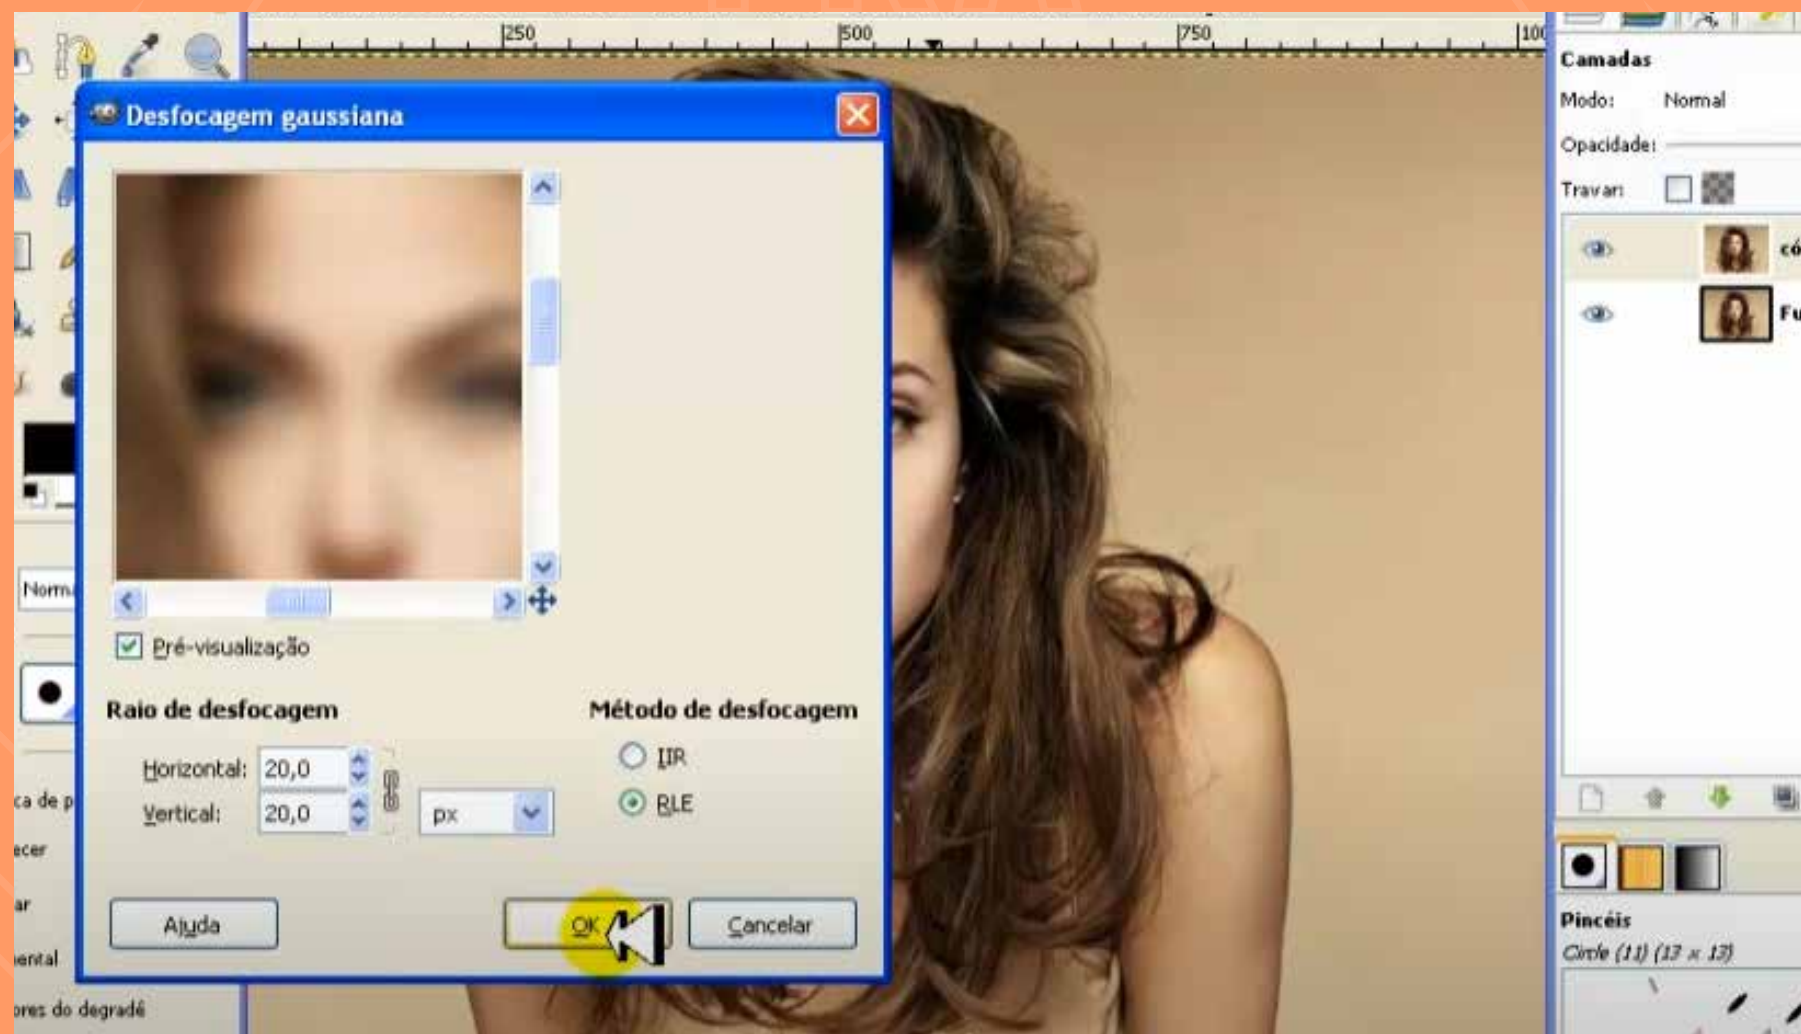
250
500
750
100

Desfocagem gaussiana

Pré-visualização

Raio de desfocagem

Horizontal: 20,0

Vertical: 20,0

px

Método de desfocagem

IIR

RLE

Ajuda

OK

Cancelar

Norm

ca de p

ecer

ar

ental

ores do degradê

Camadas

Modo: Normal

Opacidade:

Travar:

có

Fu

Pincéis

Circle (11) (13 × 13)